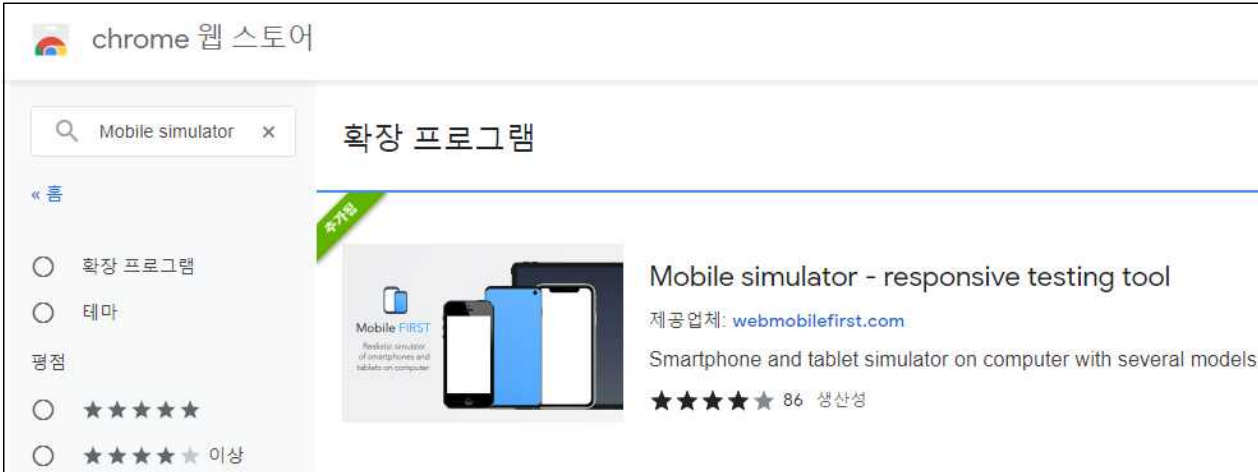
chrome 웹 스토어

Mobile simulator ×

« 홈

확장 프로그램

테마

평점

★★★★★

★★★★★ 이상

확장 프로그램

추가됨

Mobile FIRST

Realistic simulator of smartphones and tablets on computer

Mobile simulator - responsive testing tool

제공업체: webmobilefirst.com

Smartphone and tablet simulator on computer with several models

★★★★★ 86 생산성